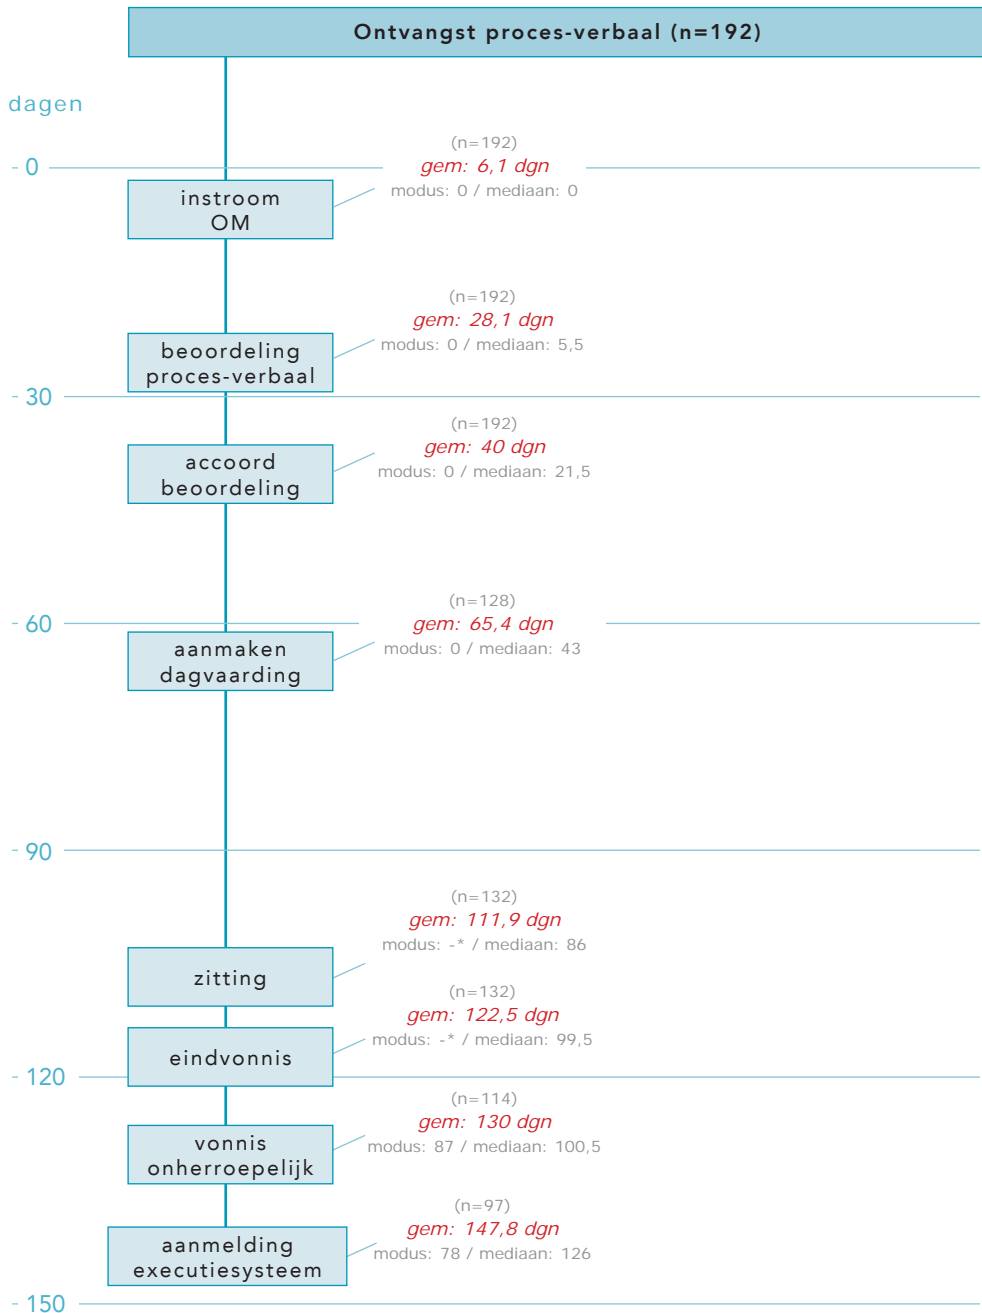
Ontvangst proces-verbaal (n=192)

dagen

- 0

instroom OM

(n=192)
gem: 6,1 dgn
modus: 0 / mediaan: 0

beoordeling proces-verbaal

(n=192)
gem: 28,1 dgn
modus: 0 / mediaan: 5,5

- 30

accoord beoordeling

(n=192)
gem: 40 dgn
modus: 0 / mediaan: 21,5

- 60

aanmaken dagvaarding

(n=128)
gem: 65,4 dgn
modus: 0 / mediaan: 43

- 90

zitting

(n=132)
gem: 111,9 dgn
modus: -* / mediaan: 86

eindvonnis

(n=132)
gem: 122,5 dgn
modus: -* / mediaan: 99,5

- 120

vonnis onherroepelijk

(n=114)
gem: 130 dgn
modus: 87 / mediaan: 100,5

aanmelding executiesysteem

(n=97)
gem: 147,8 dgn
modus: 78 / mediaan: 126

- 150